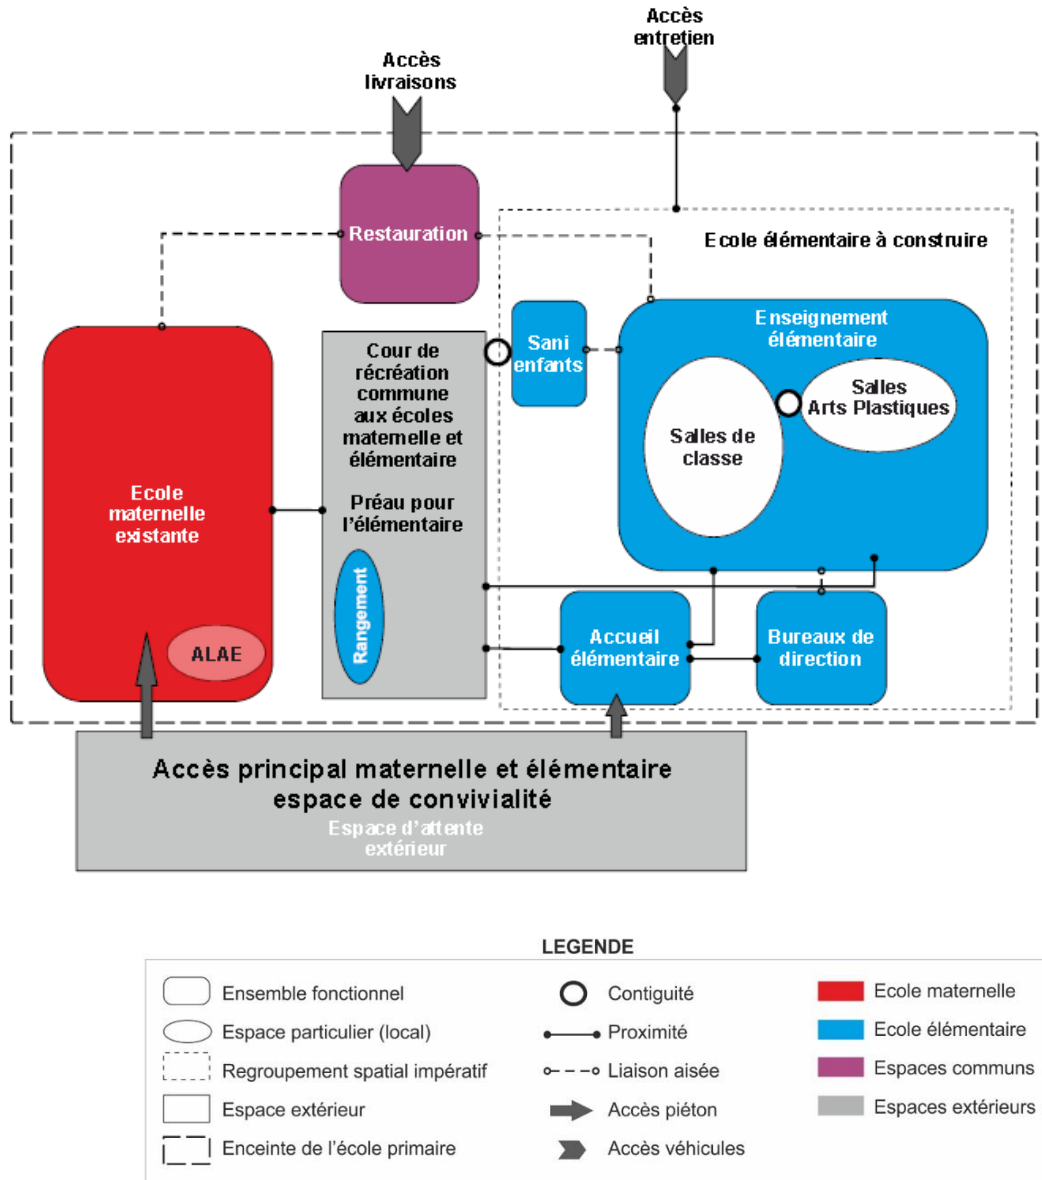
Accès entretien

Accès livraisons

Restauration

Ecole élémentaire à construire

Sani enfants

Enseignement élémentaire

Salles Arts Plastiques

Salles de classe

Cour de récréation commune aux écoles maternelle et élémentaire

Préau pour l'élémentaire

Rangement

Ecole maternelle existante

ALAE

Accueil élémentaire

Bureaux de direction

Accès principal maternelle et élémentaire
espace de convivialité

Espace d'attente extérieur

LEGENDE

| | | |
|---|---|---|
| Ensemble fonctionnel | Contiguité | Ecole maternelle |
| Espace particulier (local) | Proximité | Ecole élémentaire |
| Regroupement spatial impératif | Liaison aisée | Espaces communs |
| Espace extérieur | Accès piéton | Espaces extérieurs |
| Enceinte de l'école primaire | Accès véhicules | |